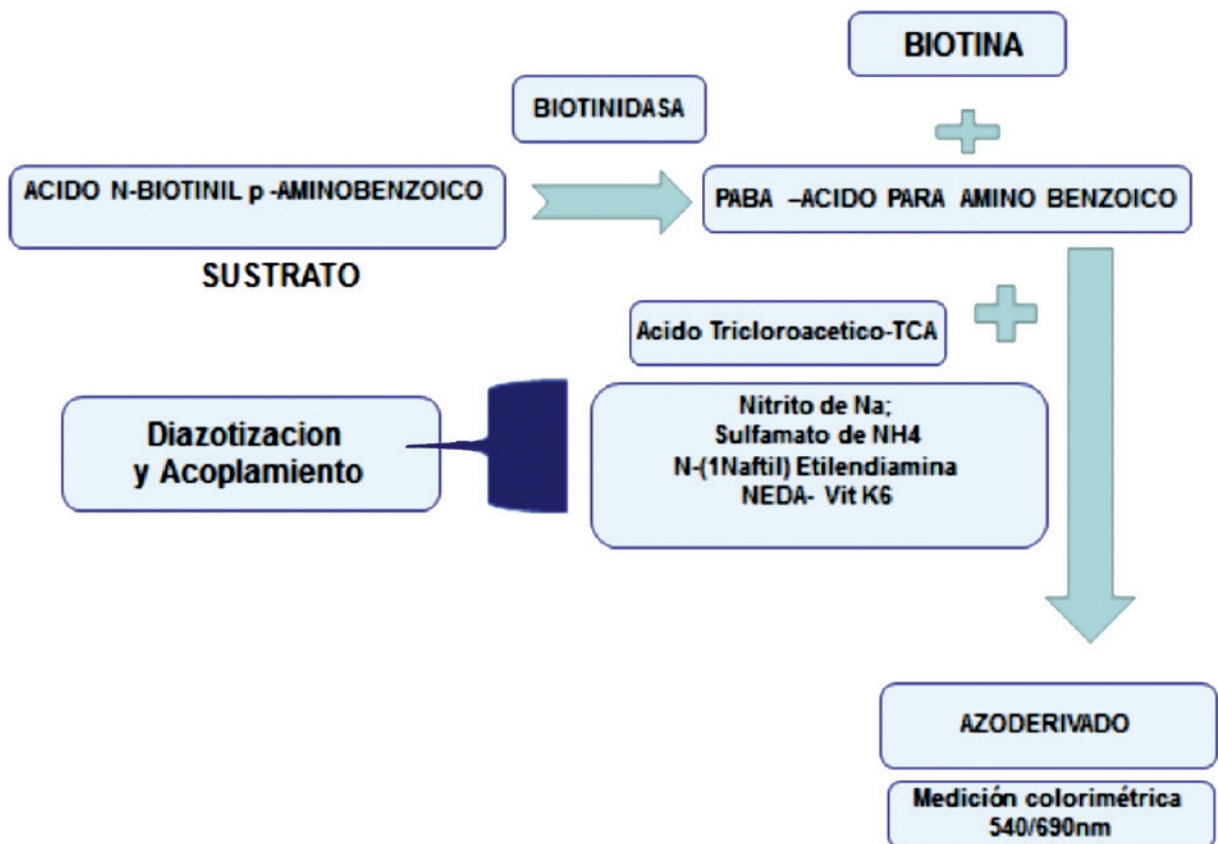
BIOTINA

BIOTINIDASA

ACIDO N-BIOTINIL p -AMINOBENZOICO

SUSTRATO

PABA –ACIDO PARA AMINO BENZOICO

Acido Tricloroacetico-TCA

Diazotizacion y Acoplamiento

Nitrito de Na;
Sulfamato de NH4
N-(1Naftil) Etilendiamina
NEDA- Vit K6

AZODERIVADO

Medición colorimétrica
540/690nm